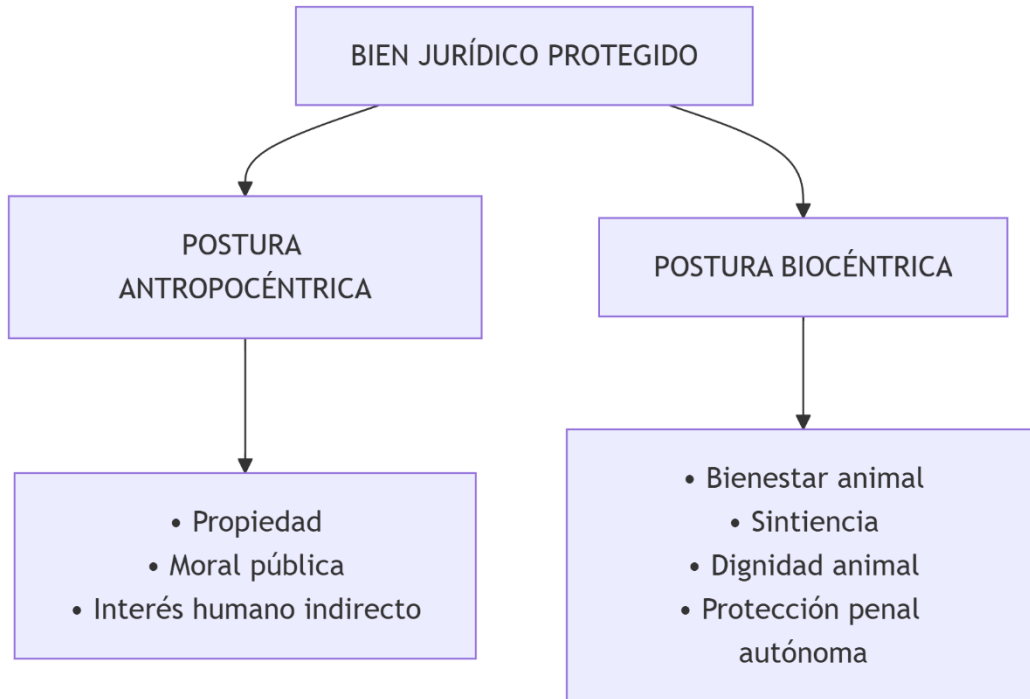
BIEN JURÍDICO PROTEGIDO

POSTURA ANTROPOCÉNTRICA

POSTURA BIOCÉNTRICA

• Propiedad
• Moral pública
• Interés humano indirecto

• Bienestar animal
• Sintiencia
• Dignidad animal
• Protección penal autónoma